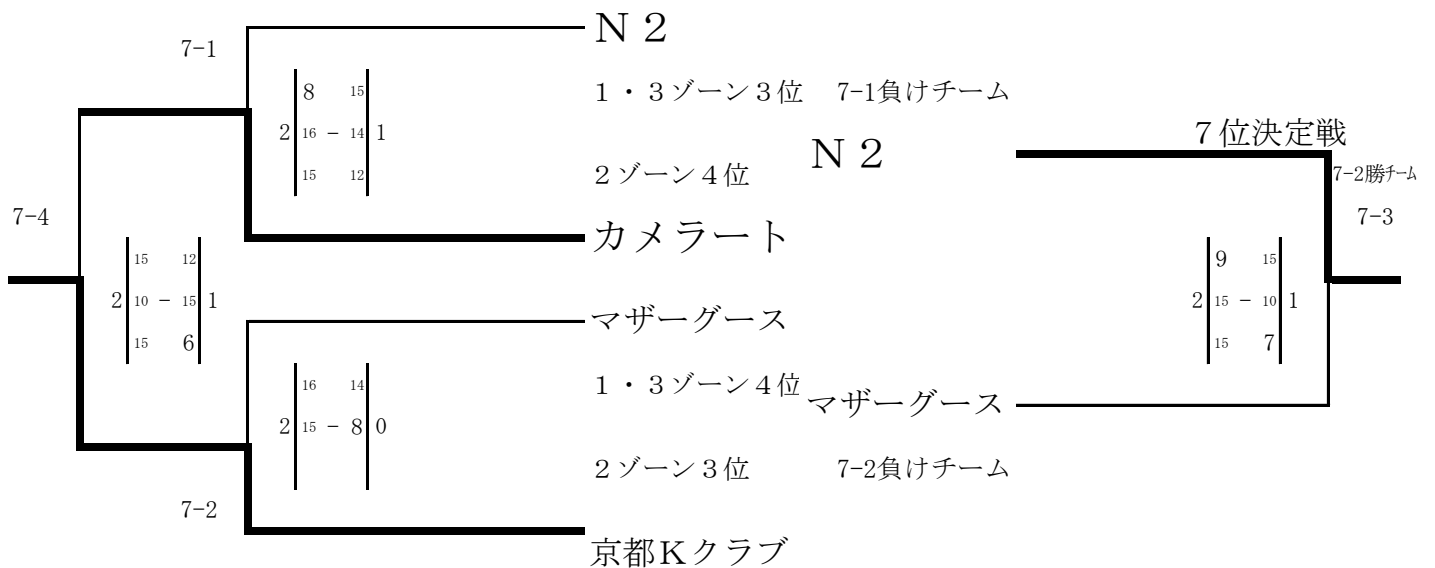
7-1

N２

1・3ゾーン3位　7-1負けチーム

| 8 | | 15 |
| 2 | 16 − 14 | 1 |
| 15 | | 12 |

2ゾーン4位

N２

7位決定戦

7-2勝チーム

7-3

7-4

カメラート

| 15 | | 12 |
| 2 | 10 − 15 | 1 |
| 15 | | 6 |

マザーグース

1・3ゾーン4位

| 16 | | 14 |
| 2 | 15 − 8 | 0 |

マザーグース

| 9 | | 15 |
| 2 | 15 − 10 | 1 |
| 15 | | 7 |

2ゾーン3位　7-2負けチーム

7-2

京都Kクラブ